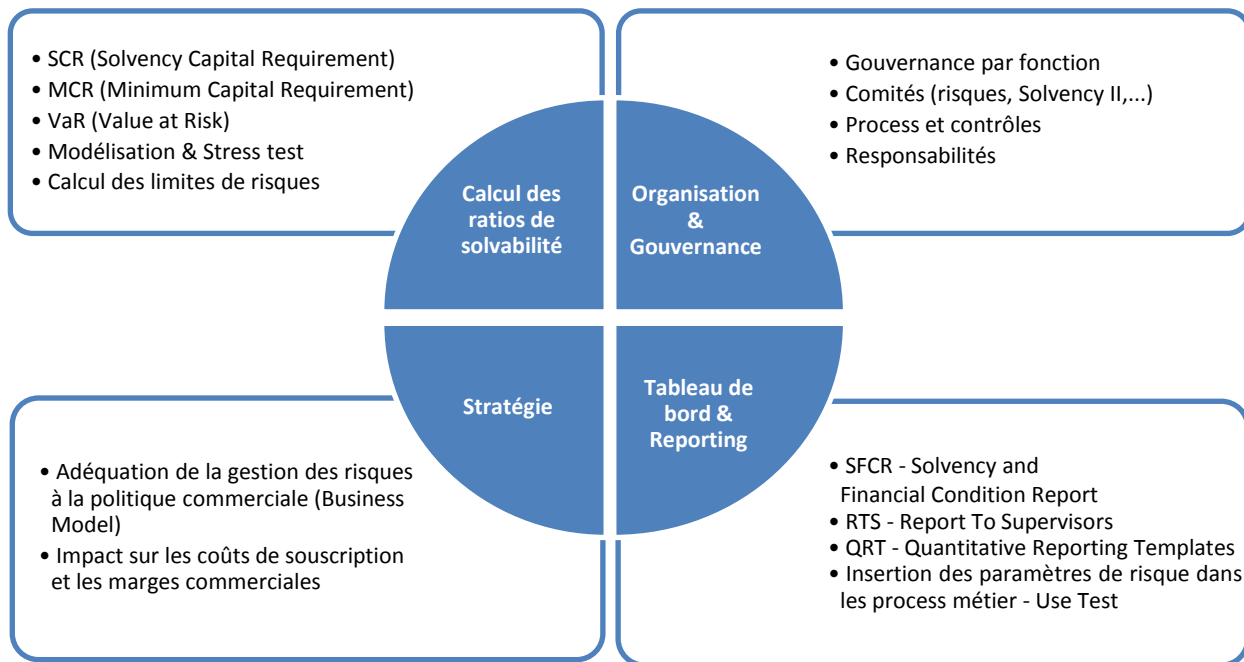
• SCR (Solvency Capital Requirement)
• MCR (Minimum Capital Requirement)
• VaR (Value at Risk)
• Modélisation & Stress test
• Calcul des limites de risques

• Gouvernance par fonction
• Comités (risques, Solvency II,...)
• Process et contrôles
• Responsabilités

Calcul des ratios de solvabilité

Organisation & Gouvernance

Stratégie

Tableau de bord & Reporting

• Adéquation de la gestion des risques à la politique commerciale (Business Model)
• Impact sur les coûts de souscription et les marges commerciales

• SFCR - Solvency and Financial Condition Report
• RTS - Report To Supervisors
• QRT - Quantitative Reporting Templates
• Insertion des paramètres de risque dans les process métier - Use Test